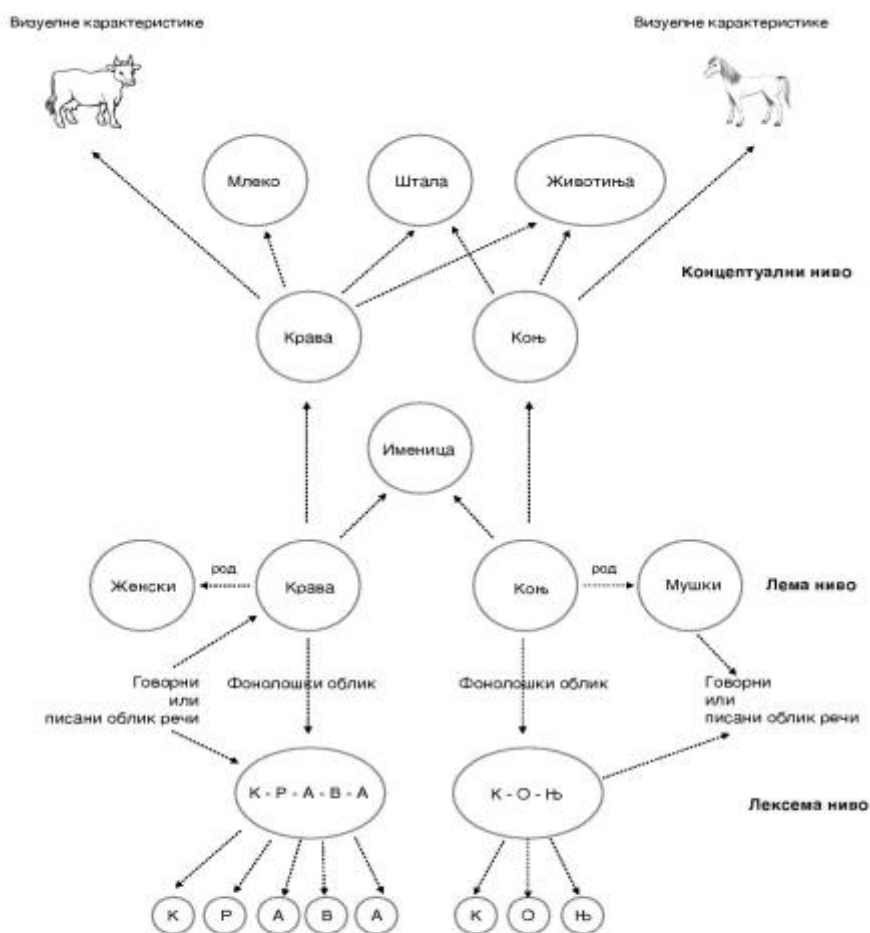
Визуелне карактеристике

Визуелне карактеристике

Млеко

Штала

Животиња

Концептуални ниво

Крава

Коњ

Именица

Женски

род

Крава

Коњ

род

Мушки

Лема ниво

Говорни или писани облик речи

Фонолошки облик

Фонолошки облик

Говорни или писани облик речи

К - Р - А - В - А

К - О - Њ

Лексема ниво

К

Р

А

В

А

К

О

Њ